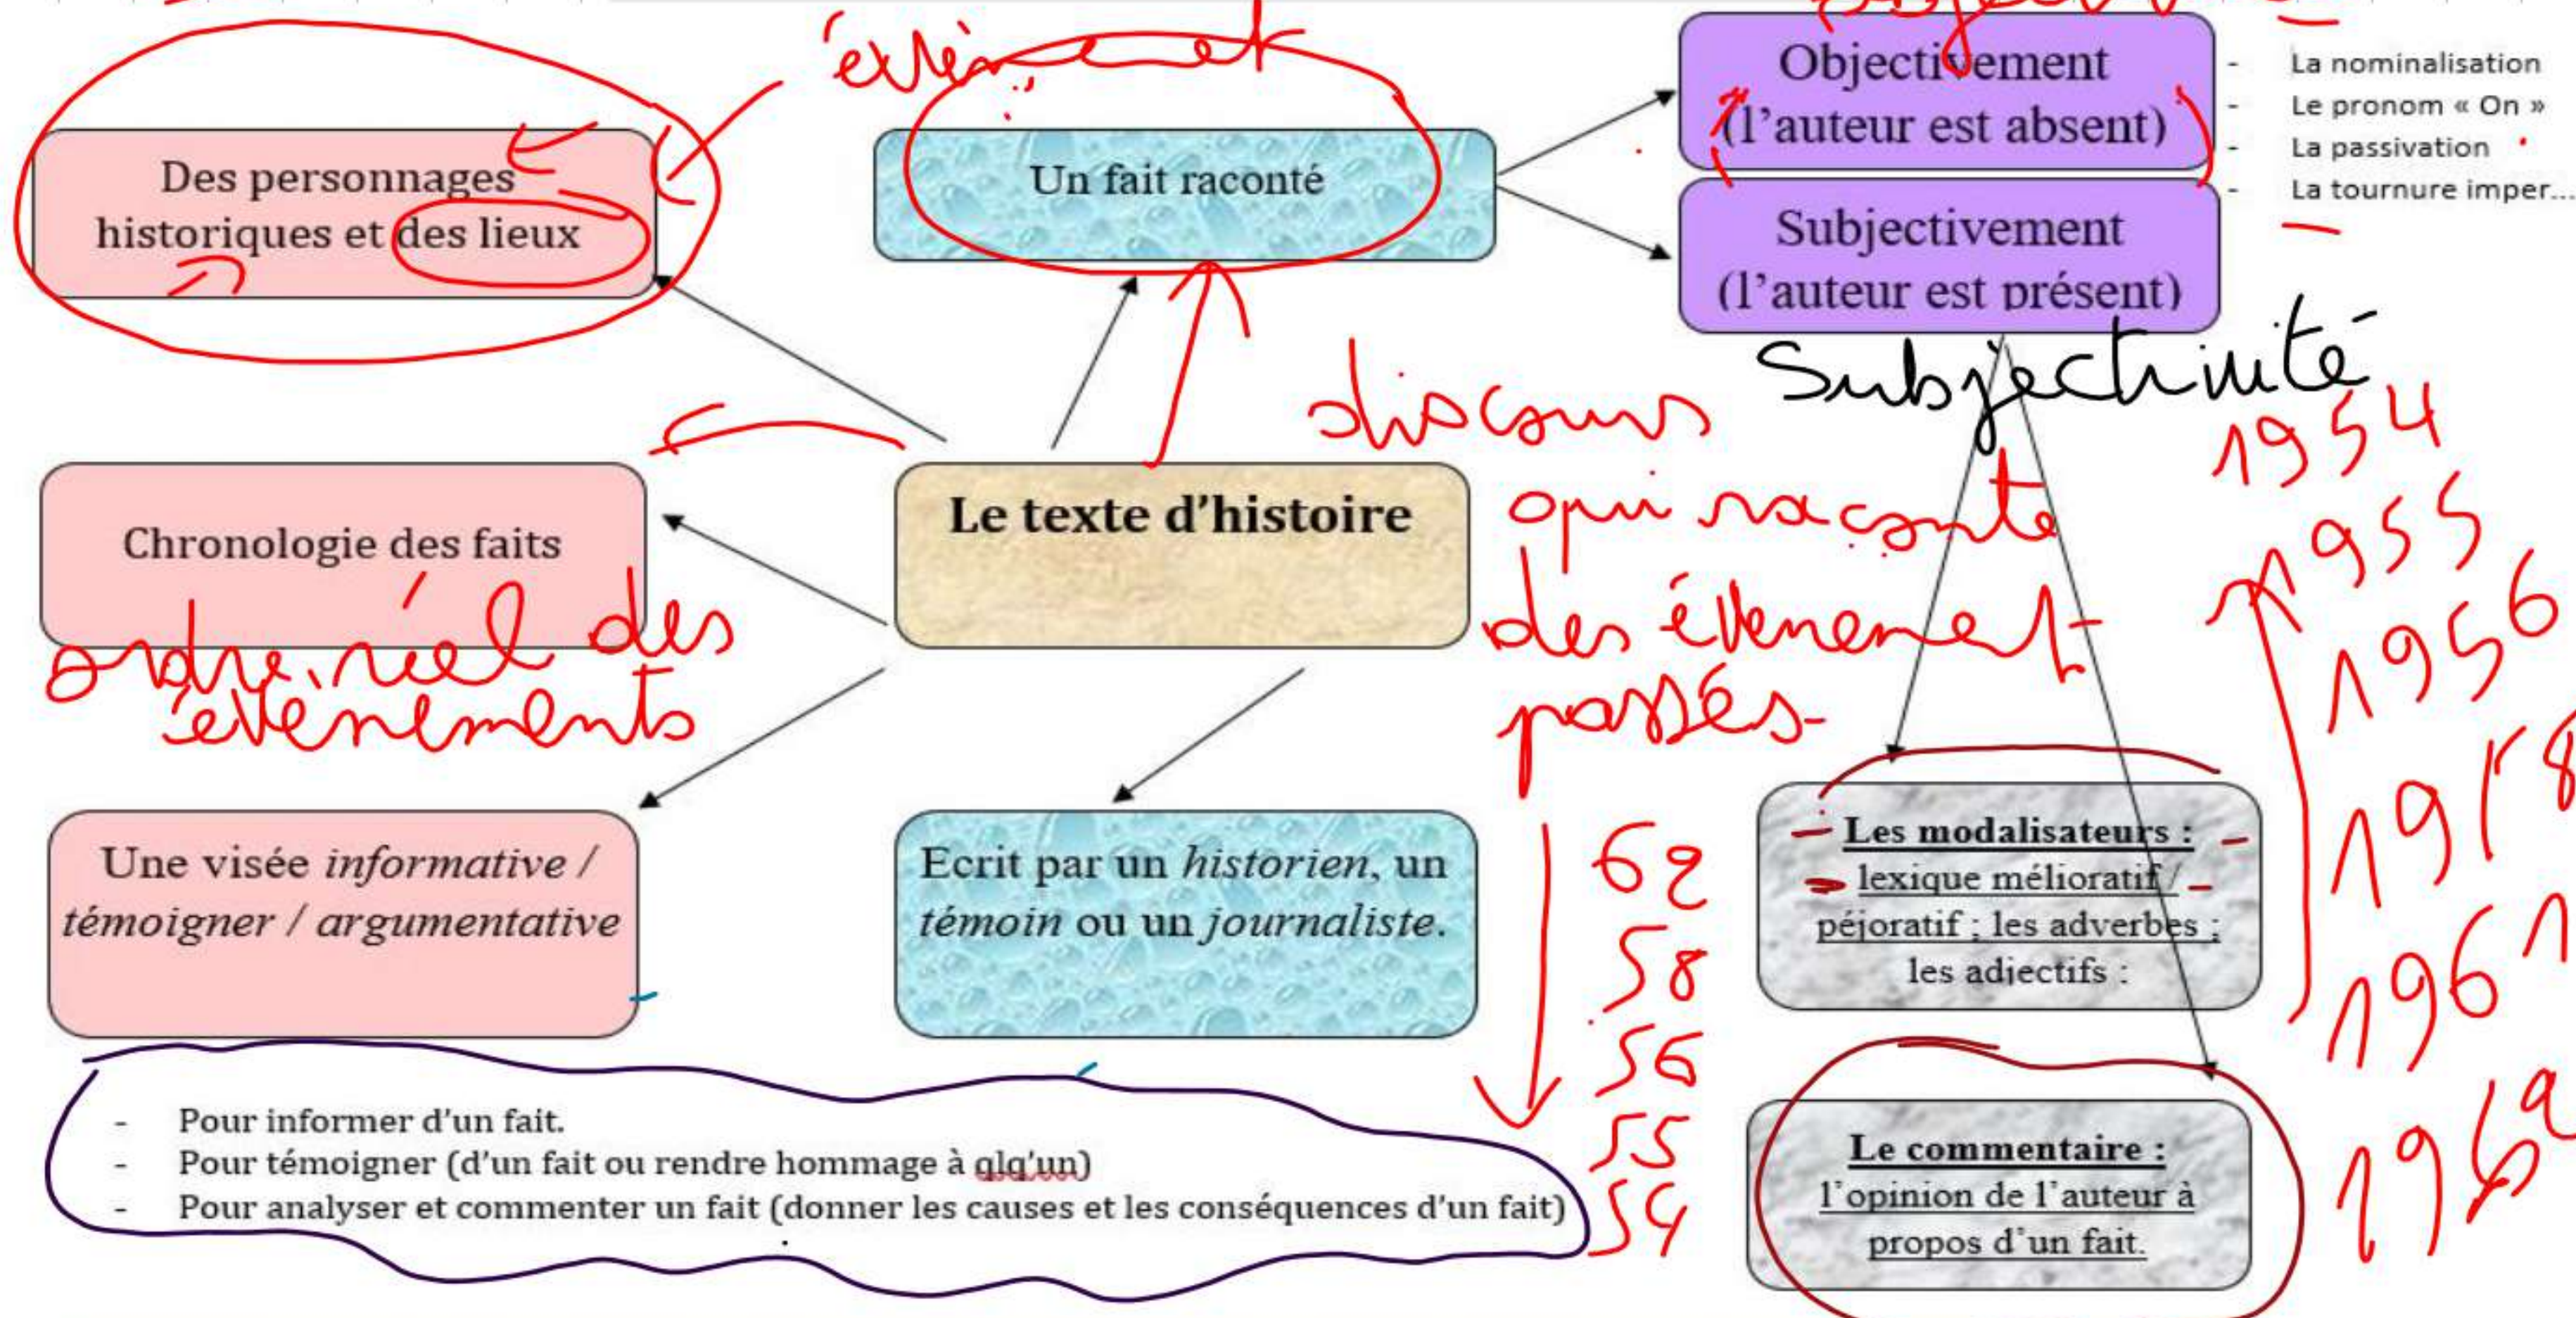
événement

Des personnages historiques et des lieux

Un fait raconté

Objectivement (l'auteur est absent)

- La nominalisation
- Le pronom « On »
- La passivation
- La tournure imper...

Subjectivement (l'auteur est présent)

Subjectivité

discours qui raconte des événements passés

Chronologie des faits

ordre réel des événements

Le texte d'histoire

1954
1955
1956
1958
1961
1962

62
58
56
55
54

Une visée *informative* / *témoigner* / *argumentative*

Ecrit par un *historien*, un *témoin* ou un *journaliste*.

Les modalisateurs : lexique mélioratif / péjoratif ; les adverbes ; les adjectifs ;

Le commentaire : l'opinion de l'auteur à propos d'un fait.

- Pour informer d'un fait.
- Pour témoigner (d'un fait ou rendre hommage à qlq'un)
- Pour analyser et commenter un fait (donner les causes et les conséquences d'un fait)